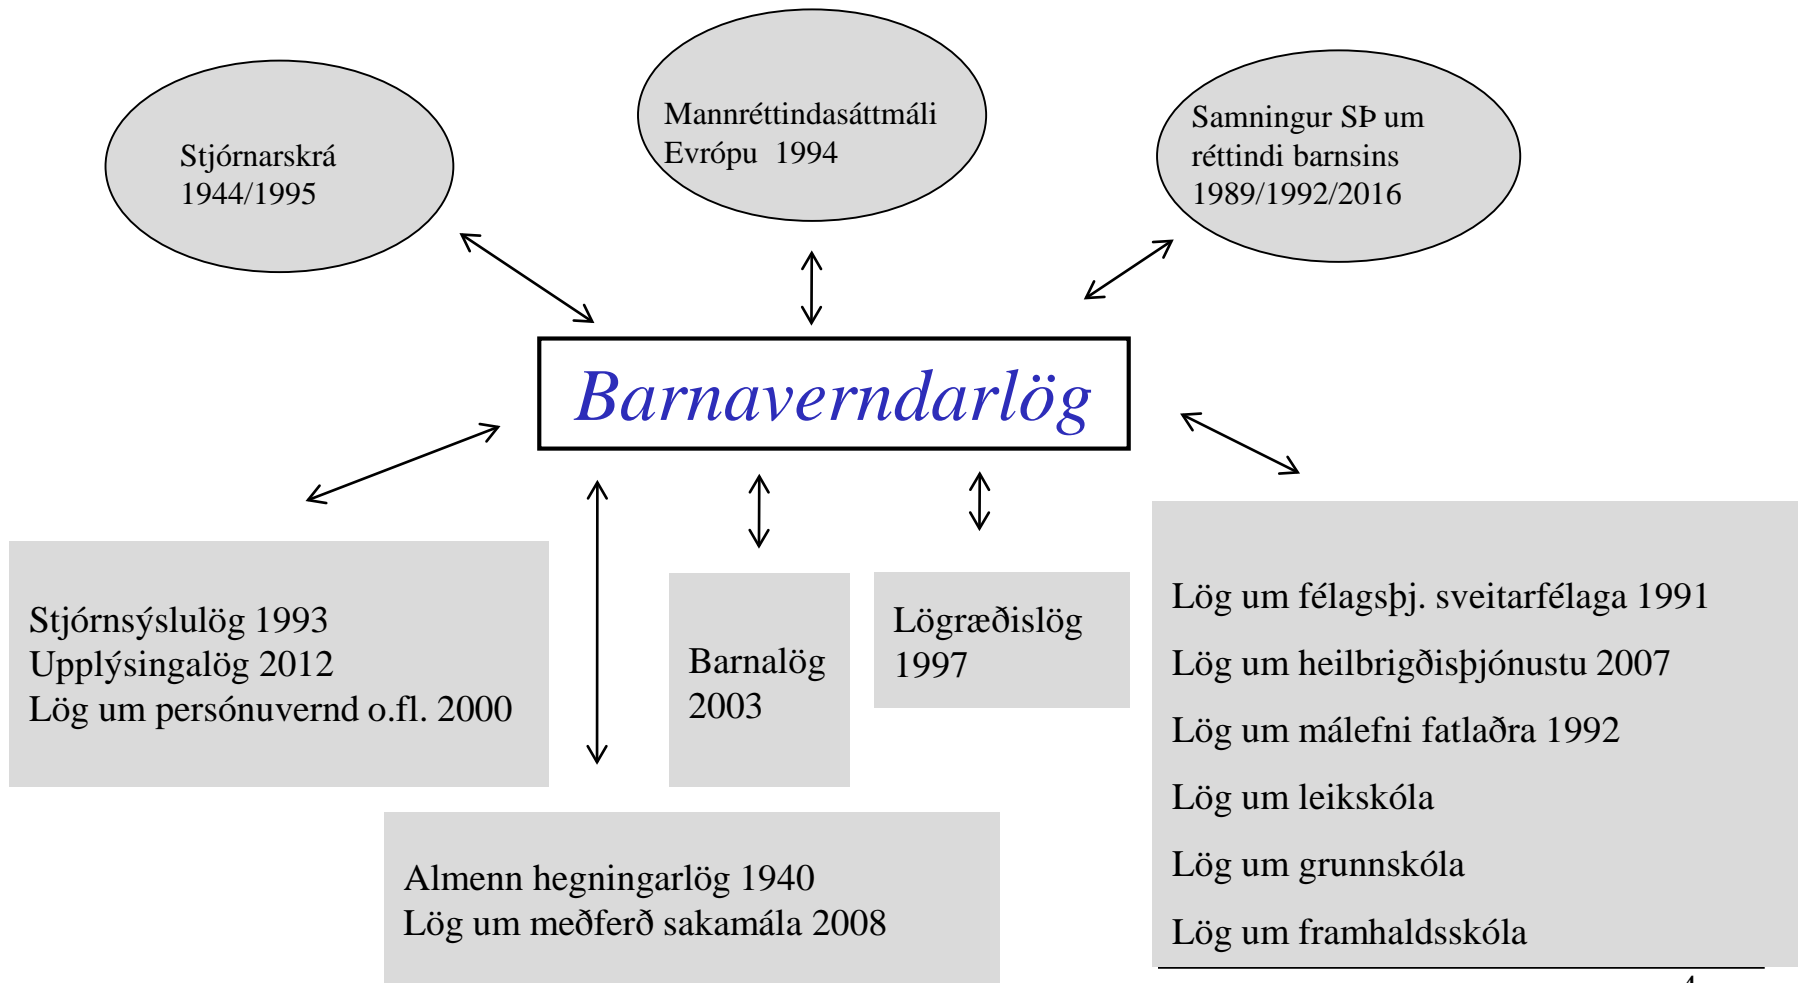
Stjórnarskrá
1944/1995

Mannréttindasáttmáli
Evrópu 1994

Samningur SÞ um
réttindi barnsins
1989/1992/2016

Barnaverndarlög

Stjórnsýslulög 1993
Upplýsingalög 2012
Lög um persónuvernd o.fl. 2000

Barnalög
2003

Lögræðislög
1997

Lög um félagsþj. sveitarfélaga 1991

Lög um heilbrigðisþjónustu 2007

Lög um málefni fatlaðra 1992

Lög um leikskóla

Lög um grunnskóla

Lög um framhaldsskóla

Almenn hegningarlög 1940
Lög um meðferð sakamála 2008